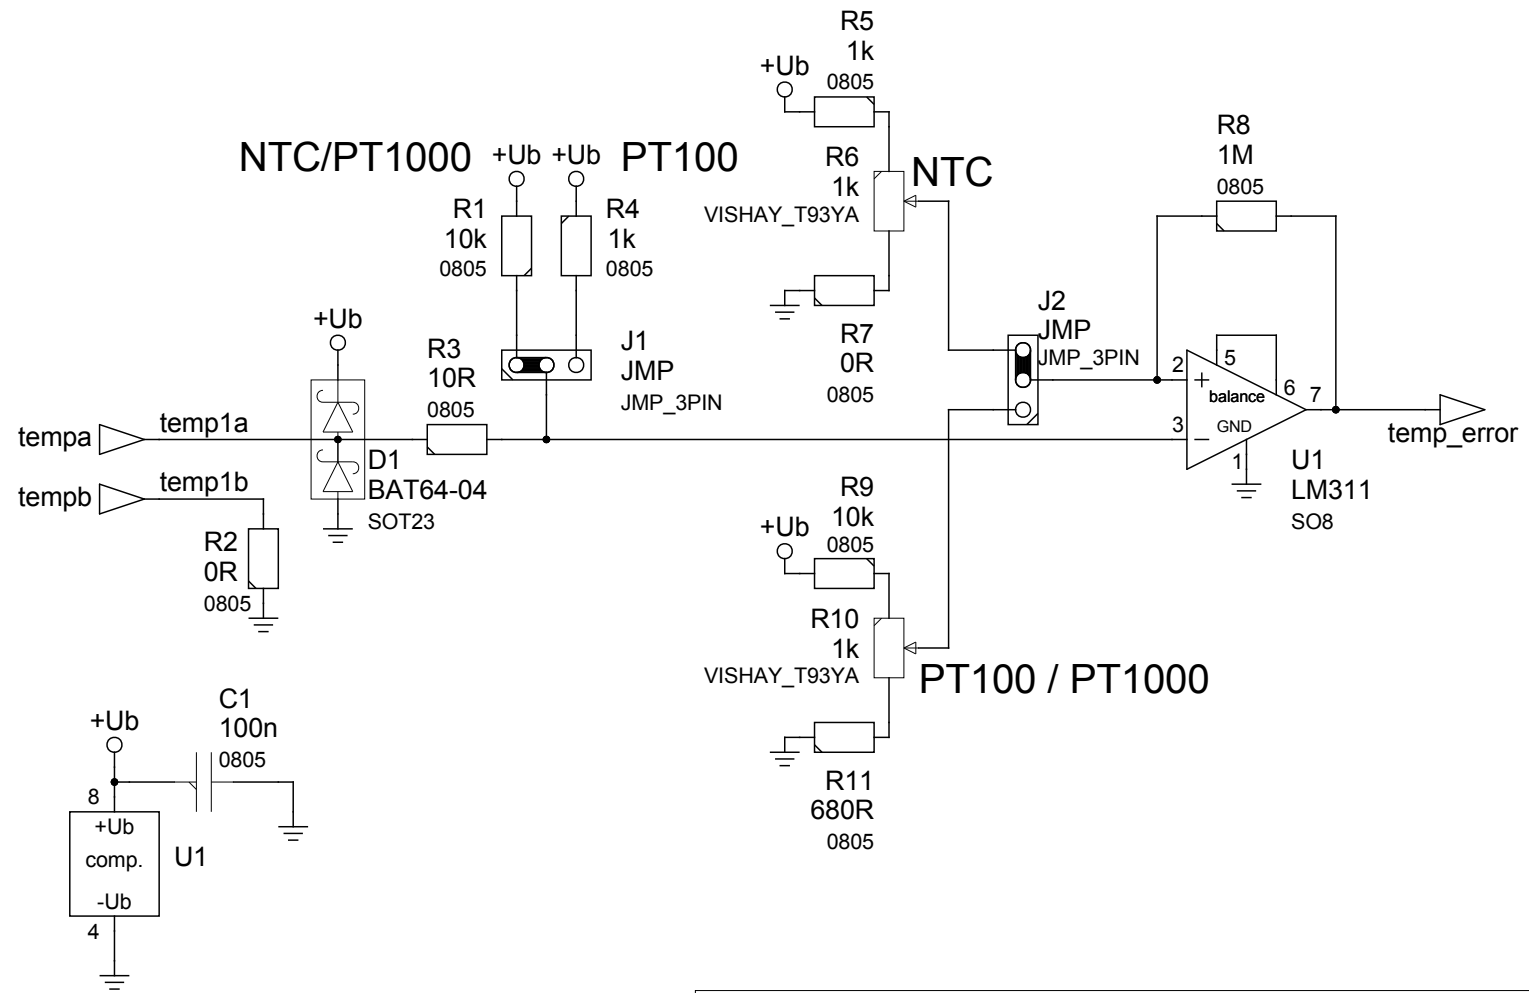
R5
1k
+Ub
0805

R8
1M
0805

NTC/PT1000
+Ub +Ub
PT100

R6
1k
VISHAY_T93YA
NTC

R1
10k
0805

R4
1k
0805

+Ub

R7
0R
0805

J2
JMP
JMP_3PIN

R3
10R
0805

J1
JMP
JMP_3PIN

2
5
+
balance
6
7
3
GND
−
1

tempa
temp1a

tempb
temp1b

D1
BAT64-04
SOT23

temp_error

U1
LM311
SO8

R2
0R
0805

R9
10k
+Ub
0805

R10
1k
VISHAY_T93YA

PT100 / PT1000

C1
100n
+Ub
0805
8

R11
680R
0805

+Ub
comp.
-Ub
U1
4